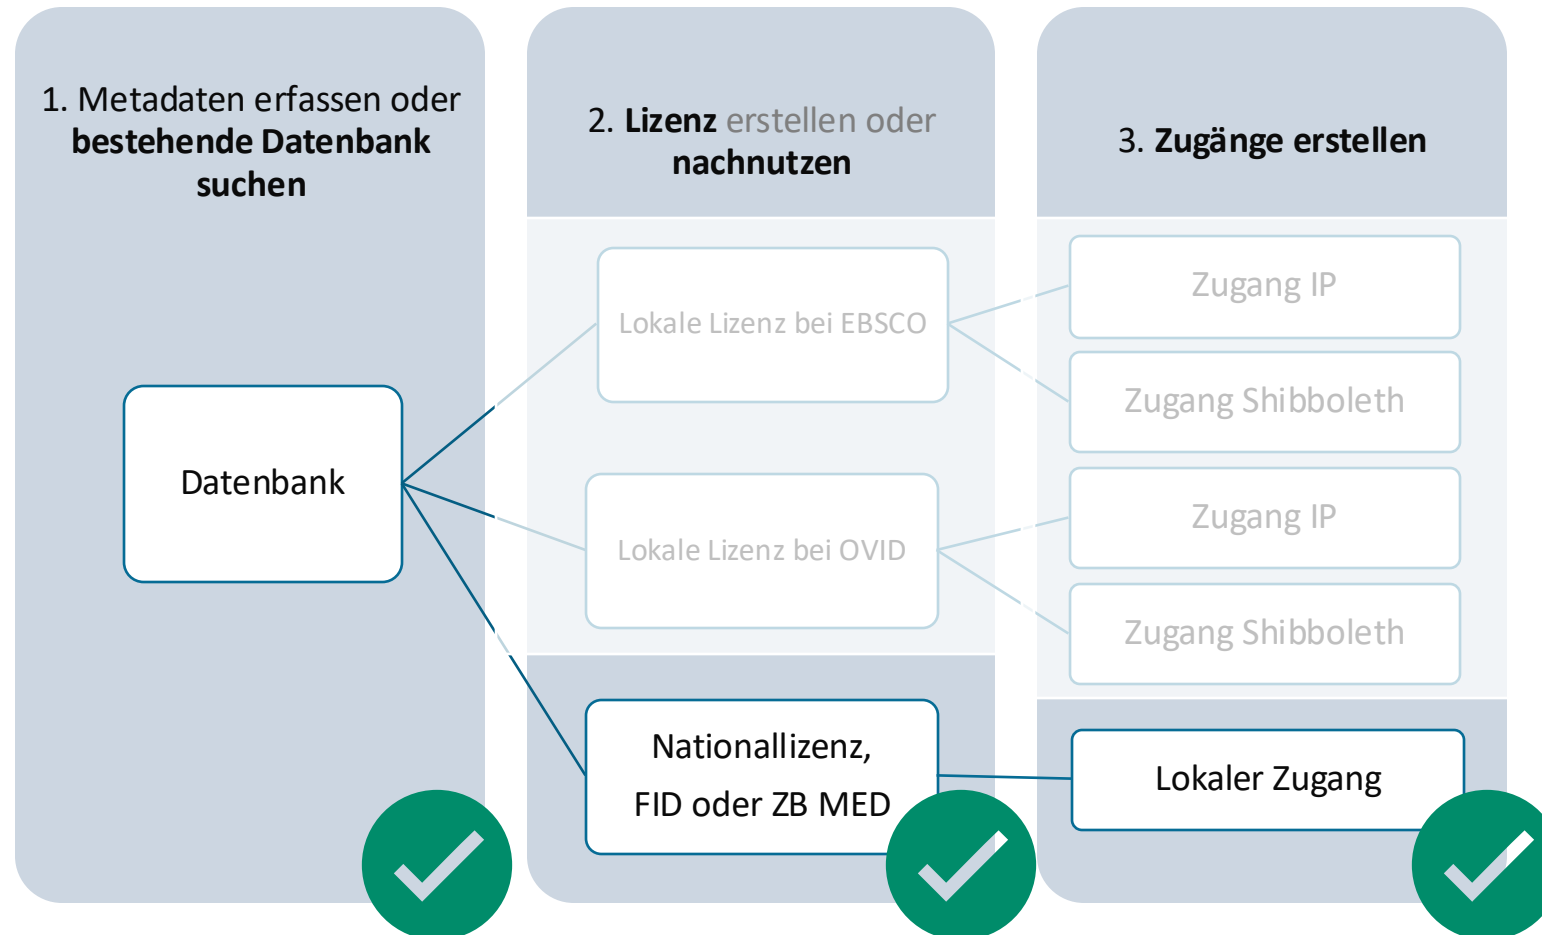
1. Metadaten erfassen oder **bestehende Datenbank suchen**

Datenbank

2. **Lizenz** erstellen oder **nachnutzen**

Lokale Lizenz bei EBSCO

Lokale Lizenz bei OVID

Nationallizenz, FID oder ZB MED

3. **Zugänge erstellen**

Zugang IP

Zugang Shibboleth

Zugang IP

Zugang Shibboleth

Lokaler Zugang